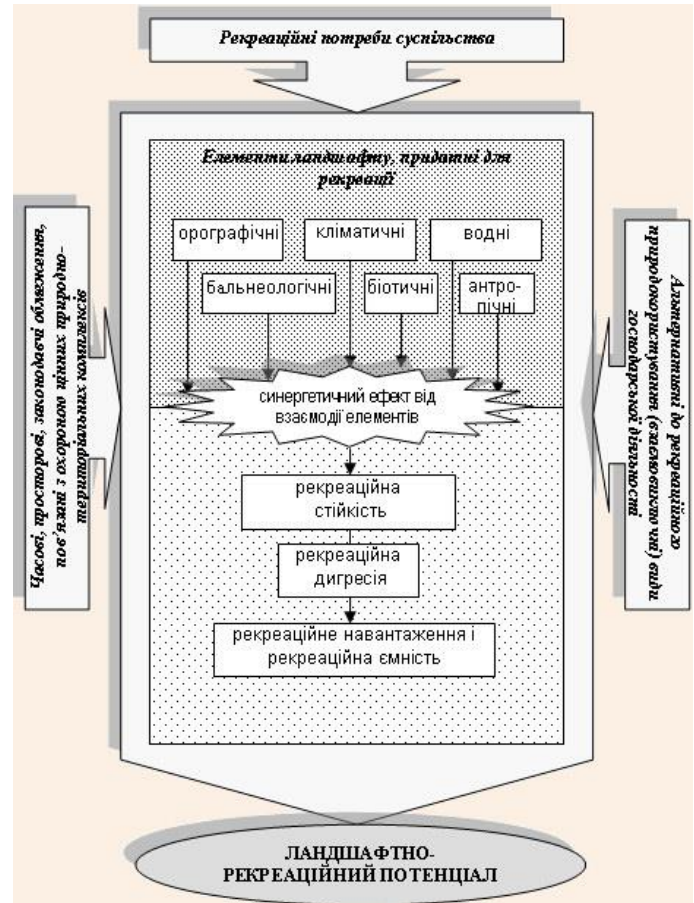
Рекреаційні потреби суспільства

Елементи ландшафту, придатні для рекреації

орографічні

кліматичні

водні

бальнеологічні

біотичні

антропічні

синергетичний ефект від взаємодії елементів

рекреаційна стійкість

рекреаційна дигресія

рекреаційне навантаження і рекреаційна ємність

Часові, просторові, законодавчі обмеження, пов'язані з охороною цінних природно-територіальних комплексів

Альтернативні до рекреаційного природокористування (взаємовиключні) види господарської діяльності

ЛАНДШАФТНО-РЕКРЕАЦІЙНИЙ ПОТЕНЦІАЛ